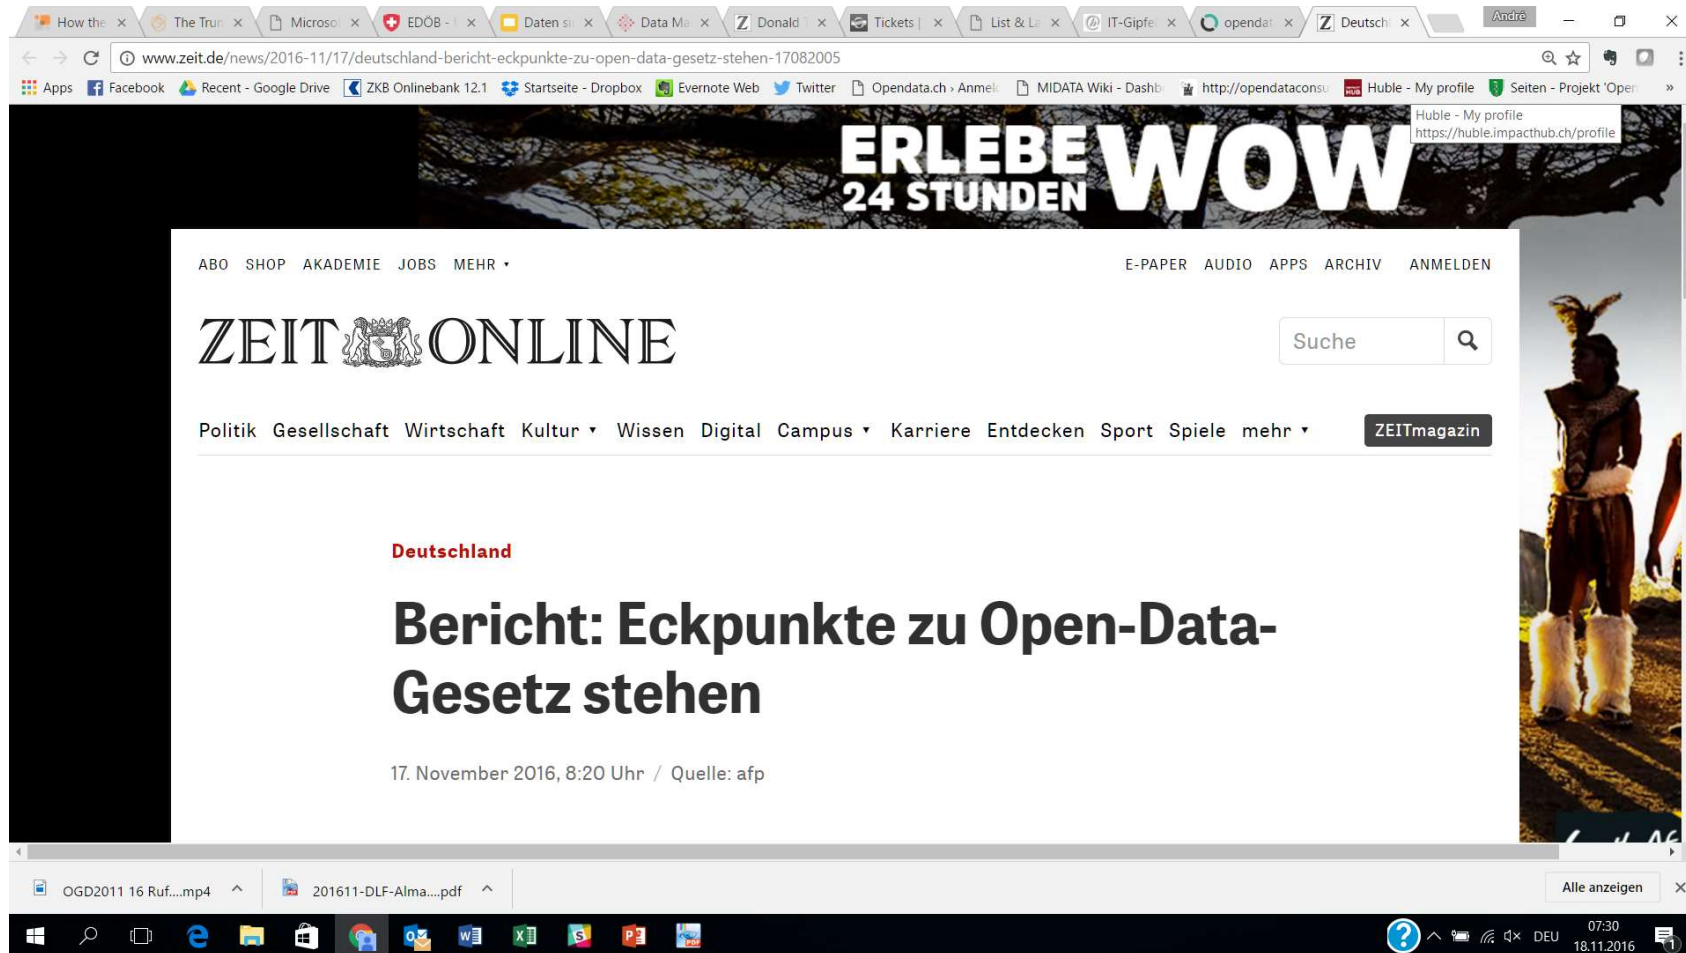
How the × The Trun × Microso × EDÖB - × Daten si × Data Ma × Donald × Tickets | × List & La × IT-Gipfe × opendat × Deutsch ×
André

www.zeit.de/news/2016-11/17/deutschland-bericht-eckpunkte-zu-open-data-gesetz-stehen-17082005

Apps Facebook Recent - Google Drive ZKB Onlinebank 12.1 Startseite - Dropbox Evernote Web Twitter Opendata.ch › Anmel MIDATA Wiki - Dashb http://opendataconsu Huble - My profile Seiten - Projekt 'Oper »

Huble - My profile
https://huble.impacthub.ch/profile

ERLEBE WOW 24 STUNDEN

ABO SHOP AKADEMIE JOBS MEHR ▾ E-PAPER AUDIO APPS ARCHIV ANMELDEN

ZEIT ONLINE

Suche

Politik Gesellschaft Wirtschaft Kultur ▾ Wissen Digital Campus ▾ Karriere Entdecken Sport Spiele mehr ▾ ZEITmagazin

Deutschland

Bericht: Eckpunkte zu Open-Data-Gesetz stehen

17. November 2016, 8:20 Uhr / Quelle: afp

OGD2011 16 Ruf....mp4 201611-DLF-Alma....pdf Alle anzeigen ×

DEU 07:30 18.11.2016